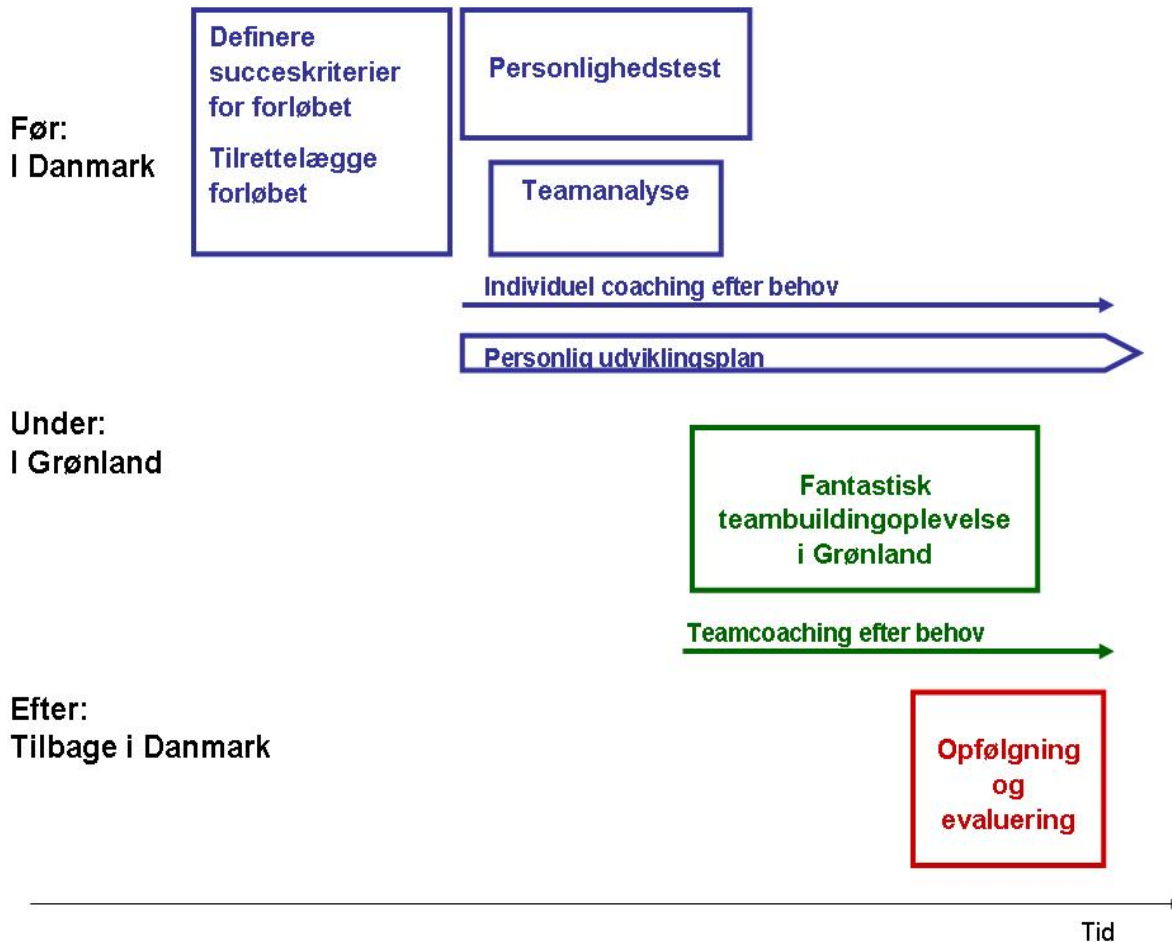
Før:
I Danmark

Definere succeskriterier for forløbet

Tilrettelægge forløbet

Personlighedstest

Teamanalyse

Individuel coaching efter behov

Personlig udviklingsplan

Under:
I Grønland

Fantastisk teambuildingoplevelse i Grønland

Teamcoaching efter behov

Efter:
Tilbage i Danmark

Opfølgning og evaluering

Tid